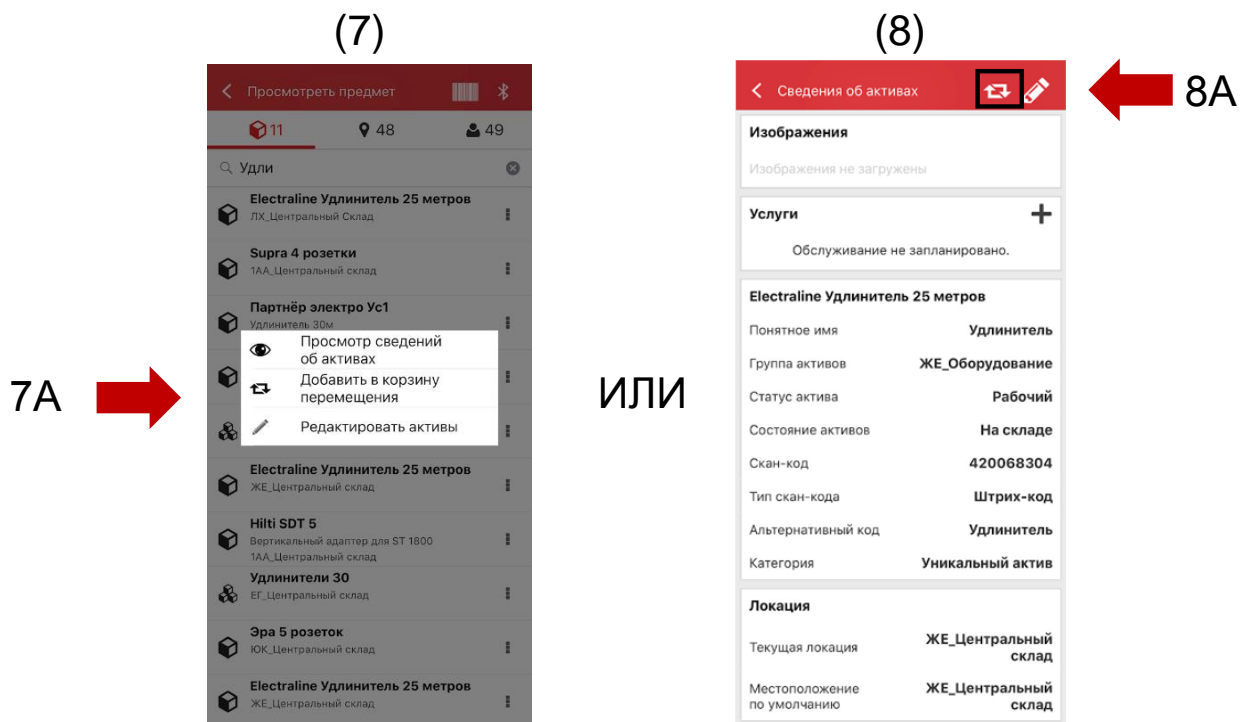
(7)

Просмотреть предмет

11 48 49

Удли

Electraline Удлинитель 25 метров
ЛХ_Центральный Склад

Supra 4 розетки
1АА_Центральный склад

Партнёр электро Ус1
Удлинитель 30м

Просмотр сведений об активах

Добавить в корзину перемещения

Редактировать активы

Electraline Удлинитель 25 метров
ЖЕ_Центральный склад

Hilti SDT 5
Вертикальный адаптер для ST 1800
1АА_Центральный склад

Удлинители 30
ЕГ_Центральный склад

Эра 5 розеток
ЮК_Центральный склад

Electraline Удлинитель 25 метров
ЖЕ_Центральный склад

7A

ИЛИ

(8)

Сведения об активах

8A

Изображения

Изображения не загружены

Услуги

Обслуживание не запланировано.

Electraline Удлинитель 25 метров

| | |
|---|---|
| Понятное имя | Удлинитель |
| Группа активов | ЖЕ_Оборудование |
| Статус актива | Рабочий |
| Состояние активов | На складе |
| Скан-код | 420068304 |
| Тип скан-кода | Штрих-код |
| Альтернативный код | Удлинитель |
| Категория | Уникальный актив |

Локация

| | |
|---|---|
| Текущая локация | ЖЕ_Центральный склад |
| Местоположение по умолчанию | ЖЕ_Центральный склад |